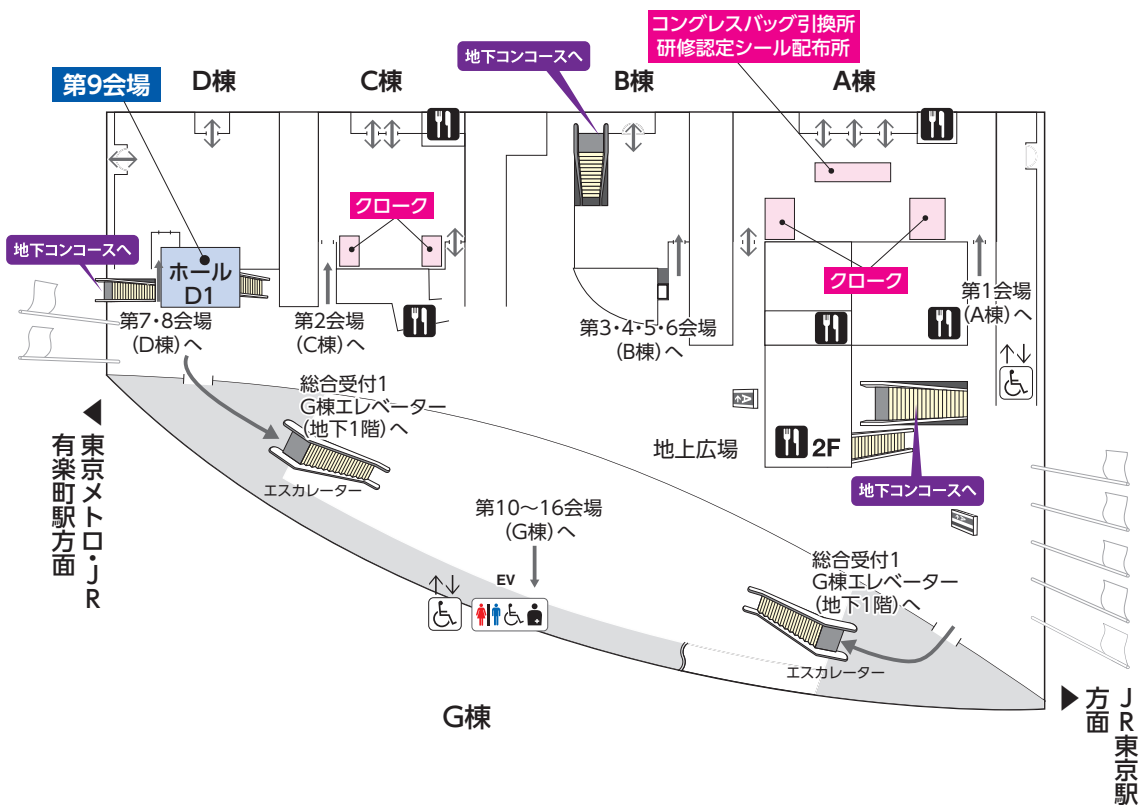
第9会場

D棟

C棟

地下コンコースへ

B棟

コングレスバッグ引換所
研修認定シール配布所

A棟

クローク

地下コンコースへ

ホール
D1

第7・8会場
(D棟)へ

第2会場
(C棟)へ

第3・4・5・6会場
(B棟)へ

クローク

第1会場
(A棟)へ

総合受付1
G棟エレベーター
(地下1階)へ

2F

地上広場

地下コンコースへ

◀東京メトロ・JR有楽町駅方面

エスカレーター

第10〜16会場
(G棟)へ

EV

総合受付1
G棟エレベーター
(地下1階)へ

エスカレーター

G棟

▶JR東京駅方面